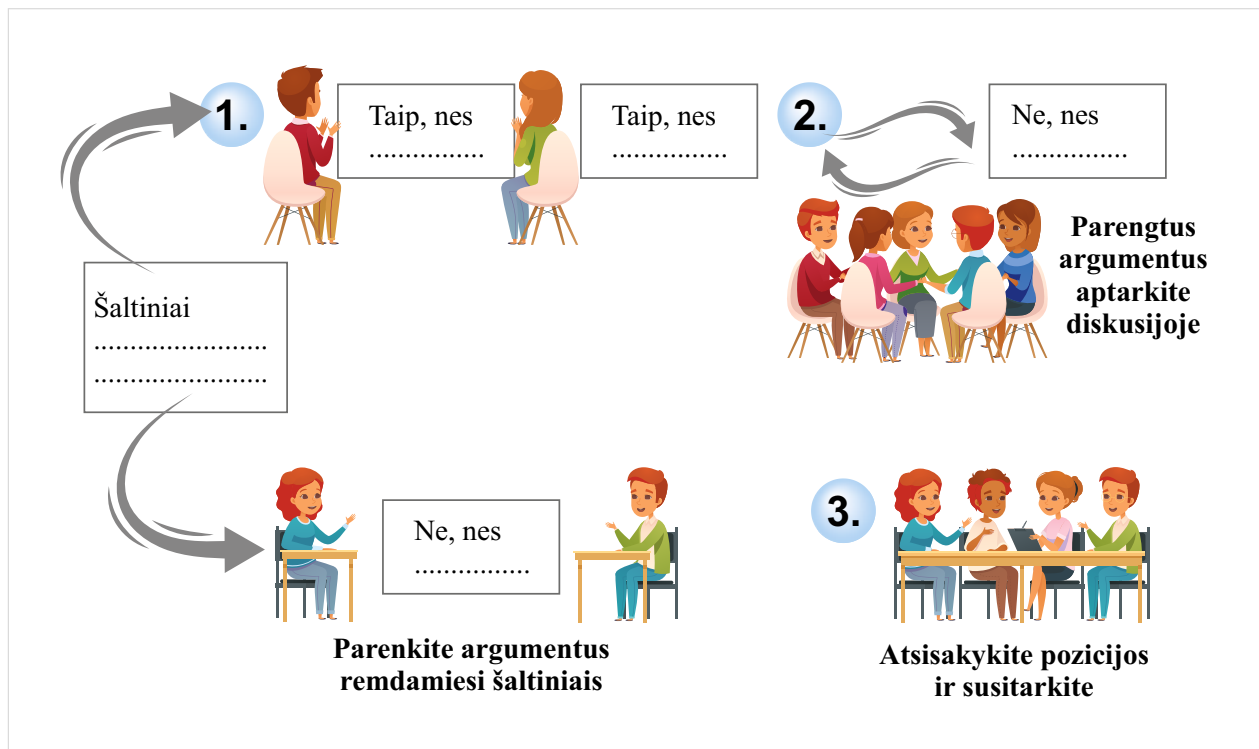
1.

Taip, nes ................

Taip, nes ................

2.

Ne, nes ................

Parengtus argumentus aptarkite diskusijoje

Šaltiniai
........................
........................

Ne, nes ................

Parenkite argumentus remdamiesi šaltiniais

3.

Atsisakykite pozicijos ir susitarkite